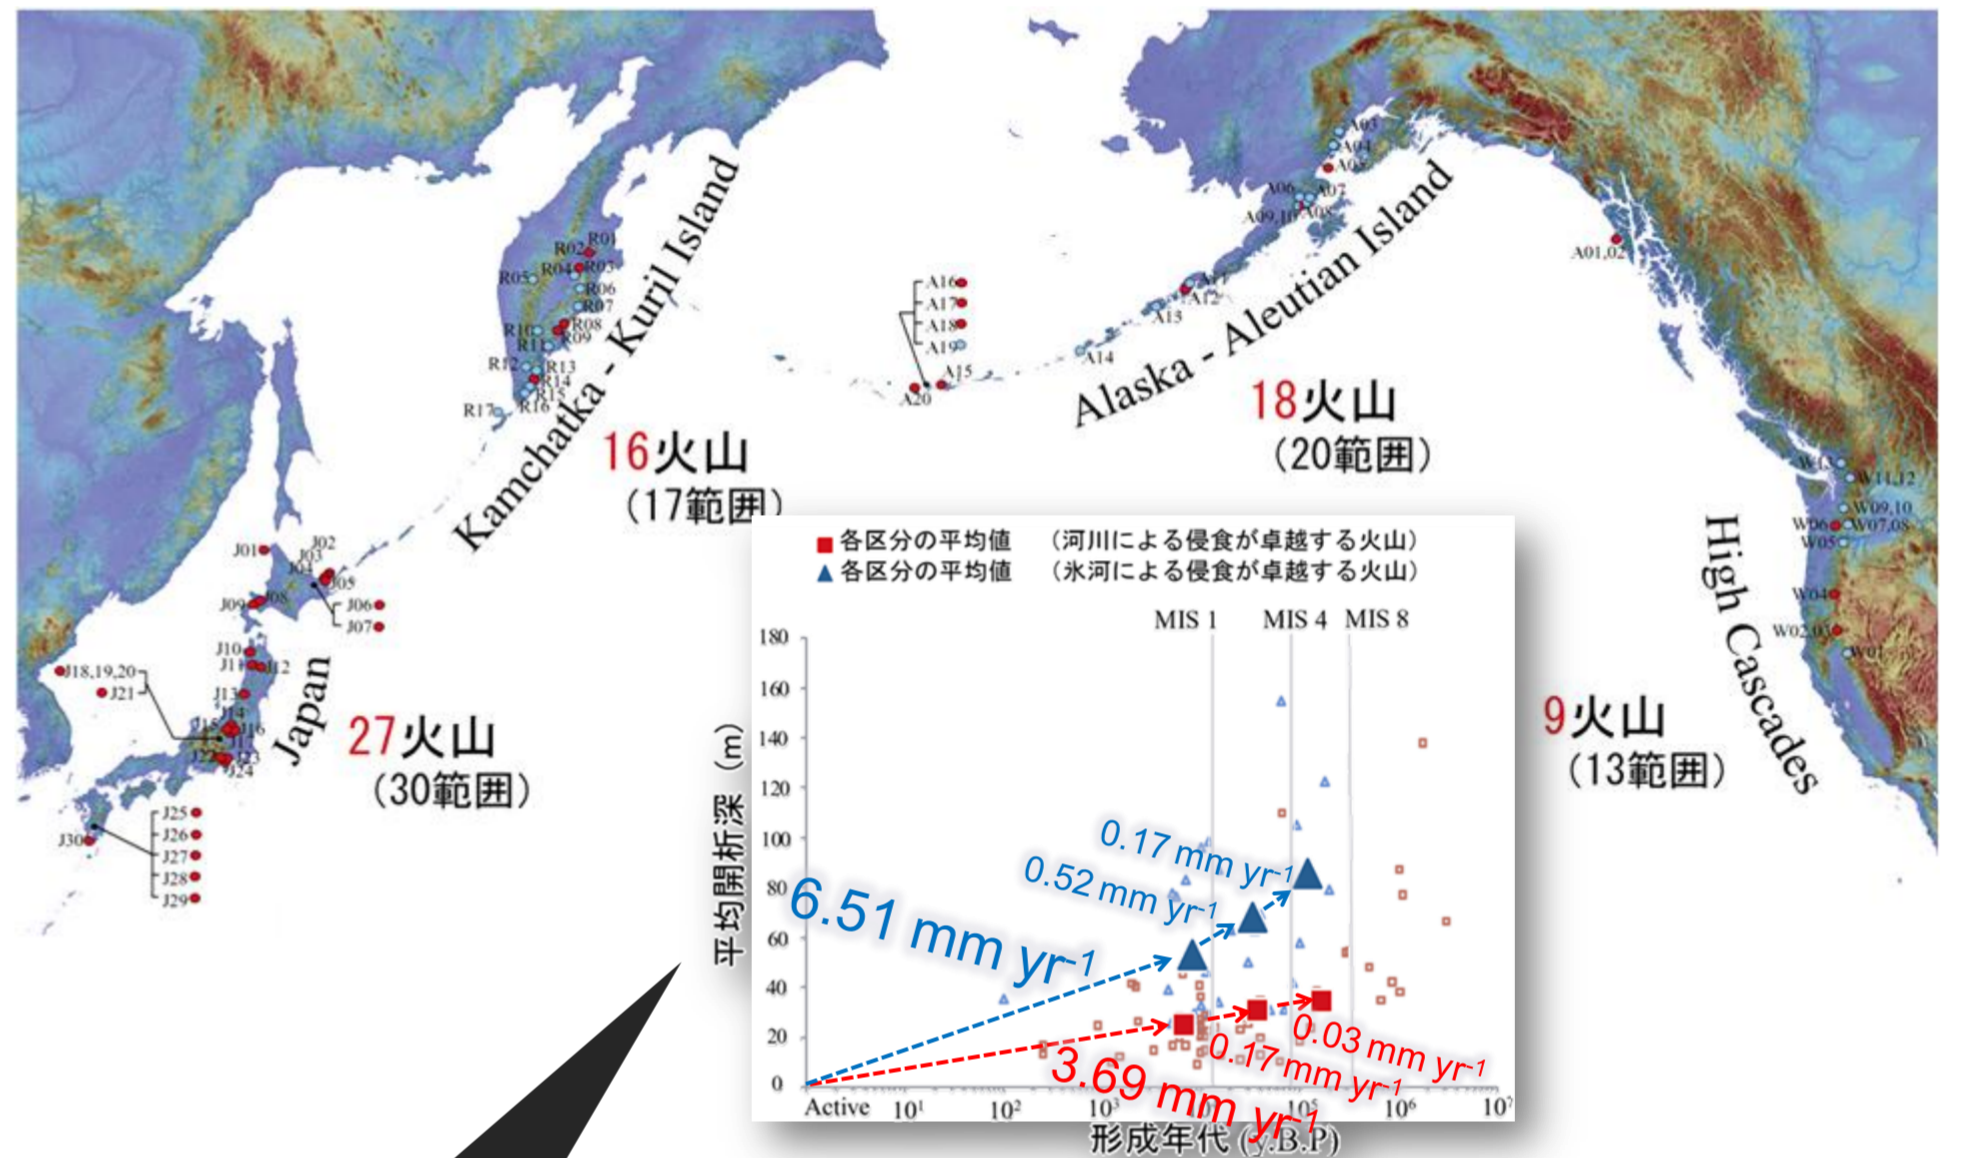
Kamchatka - Kuril Island
R01
R02
R03
R04
R05
R06
R07
R08
R09
R10
R11
R12
R13
R14
R15
R16
R17
16火山
(17範囲)

A16
A17
A18
A19
A15
A20
A14
A13
A12
A11
A09,10
A08
A06
A07
A05
A04
A03
A01,02
Alaska - Aleutian Island
18火山
(20範囲)

J01
J02
J03
J04
J05
J06
J07
J08
J09
J10
J11
J12
J13
J14
J15
J16
J17
J18,19,20
J21
J22
J23
J24
J25
J26
J27
J28
J29
J30
Japan
27火山
(30範囲)

W13
W11,12
W09,10
W06
W07,08
W05
W04
W02,03
W01
High Cascades
9火山
(13範囲)

■ 各区分の平均値 (河川による侵食が卓越する火山)
▲ 各区分の平均値 (氷河による侵食が卓越する火山)

MIS 1
MIS 4
MIS 8

180
160
140
120
100
80
60
40
20
0

平均開析深 (m)

Active
$10^1$
$10^2$
$10^3$
$10^4$
$10^5$
$10^6$
$10^7$
形成年代 (y.B.P)

0.17 mm yr$^{-1}$
0.52 mm yr$^{-1}$
6.51 mm yr$^{-1}$
0.03 mm yr$^{-1}$
0.17 mm yr$^{-1}$
3.69 mm yr$^{-1}$